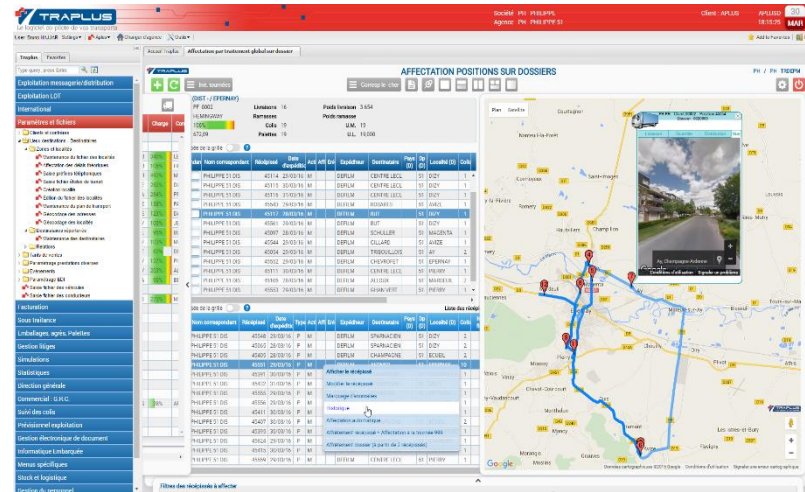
TRAPLUS
Le logiciel de pilote de vos transports

Société PH PHILIPPE
Agence PH PHILIPPE 51
Client : APLUS
APLUS0
18:15:35
30 MAR

Accueil Traplus | Affectations par traitement global sur dossier

Exploitation messagerie/distribution
Exploitation LOT
International
Paramètres et fichiers
Facturation
Sous traitance
Emballages, agrés, Palettes
Gestion litiges
Simulations
Statistiques
Direction générale
Commercial : G.R.C.
Suivi des colis
Prévisionnel exploitation
Gestion électronique de document
Informatique Embarquée
Menus spécifiques
Stock et logistique

AFFECTATION POSITIONS SUR DOSSIERS

Livraisons 16
Ramasses
Colis 19
Palettes 19
Poids livraison 3.654
Poids ramasse
U.M. 19
U.L. 19,000

| Nom correspondant | Récépissé | Date d'expédition | Expéditeur | Destinataire | Pays | Localité |
|---|---|---|---|---|---|---|
| PHILIPPE 51 DIS | 45114 | 30/03/16 | DEFLM | CENTRE LECL | FR | DIZY |
| PHILIPPE 51 DIS | 45115 | 30/03/16 | DEFLM | CENTRE LECL | FR | DIZY |
| PHILIPPE 51 DIS | 45116 | 30/03/16 | DEFLM | CENTRE LECL | FR | DIZY |
| PHILIPPE 51 DIS | 45117 | 30/03/16 | DEFLM | BUT | FR | DIZY |
| PHILIPPE 51 DIS | 45061 | 28/03/16 | DEFLM | BUT | FR | DIZY |
| PHILIPPE 51 DIS | 45097 | 28/03/16 | DEFLM | SCHULLER | FR | MAGENTA |
| PHILIPPE 51 DIS | 45044 | 28/03/16 | DEFLM | CILLARD | FR | AVIZE |
| PHILIPPE 51 DIS | 45003 | 29/03/16 | DEFLM | FRBOUILLOVE | FR | AY |
| PHILIPPE 51 DIS | 45002 | 29/03/16 | DEFLM | CHEVROLET | FR | EPERNAY |

Affecter le récépissé
Modifier le récépissé
Affectation automatique
Affectement manuel

Filtres des récépissés à affecter

Ay, Champagne-Ardenne
Google